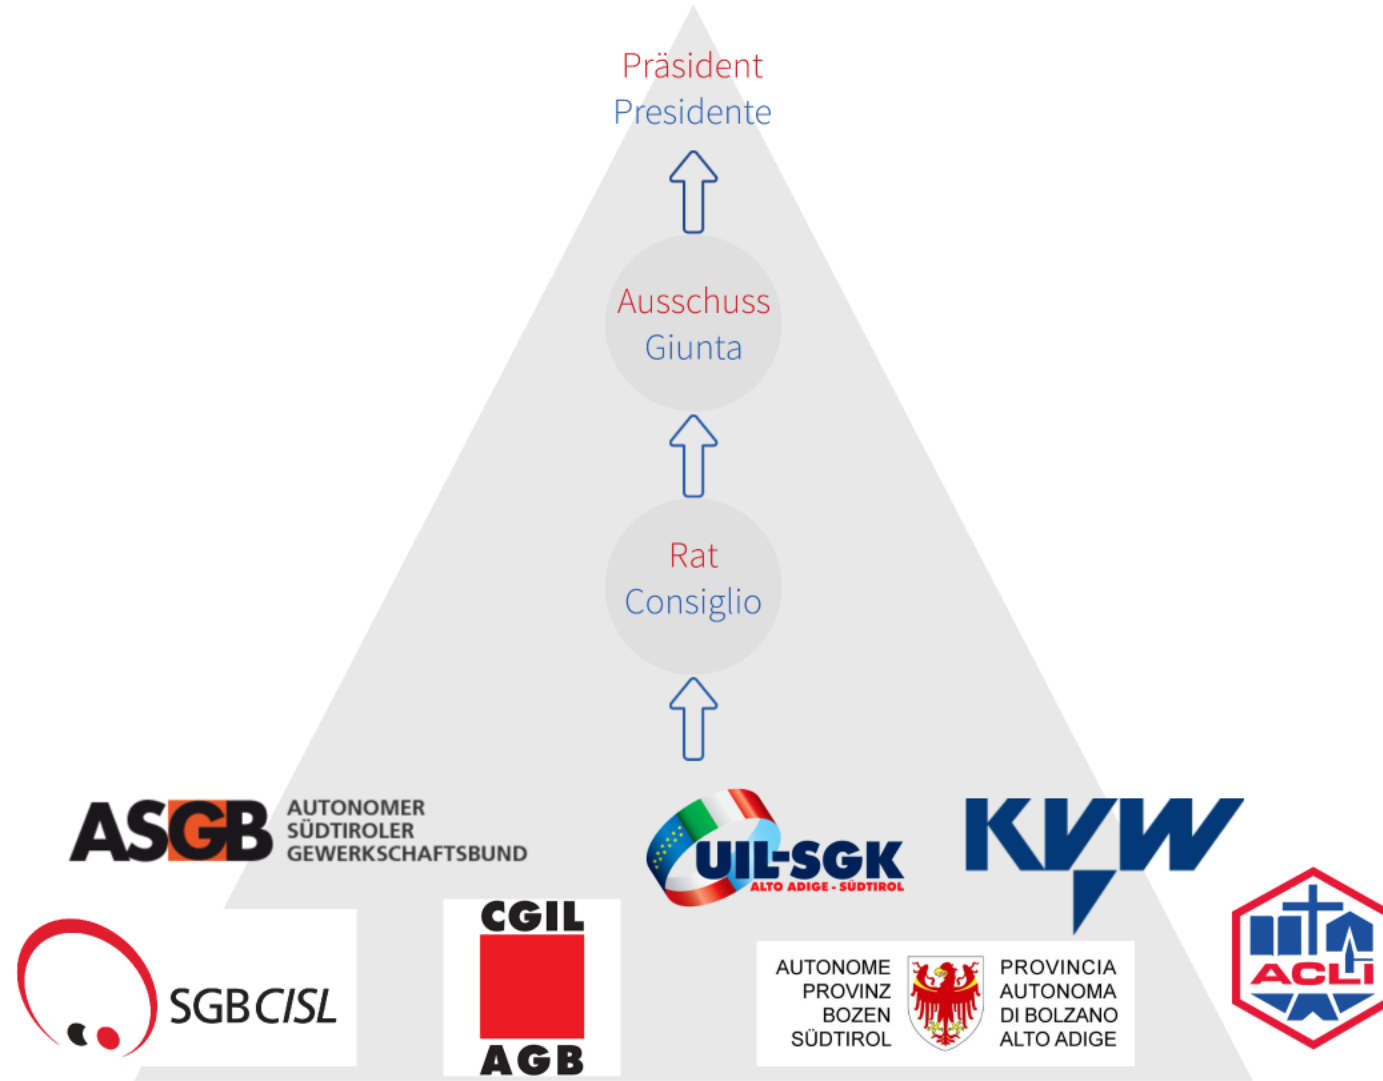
Präsident
Presidente

Ausschuss
Giunta

Rat
Consiglio

ASGB AUTONOMER SÜDTIROLER GEWERKSCHAFTSBUND

UIL-SGK ALTO ADIGE - SÜDTIROL

KVW

SGBCISL

CGIL AGB

AUTONOME PROVINZ BOZEN SÜDTIROL

PROVINCIA AUTONOMA DI BOLZANO ALTO ADIGE

ACLI